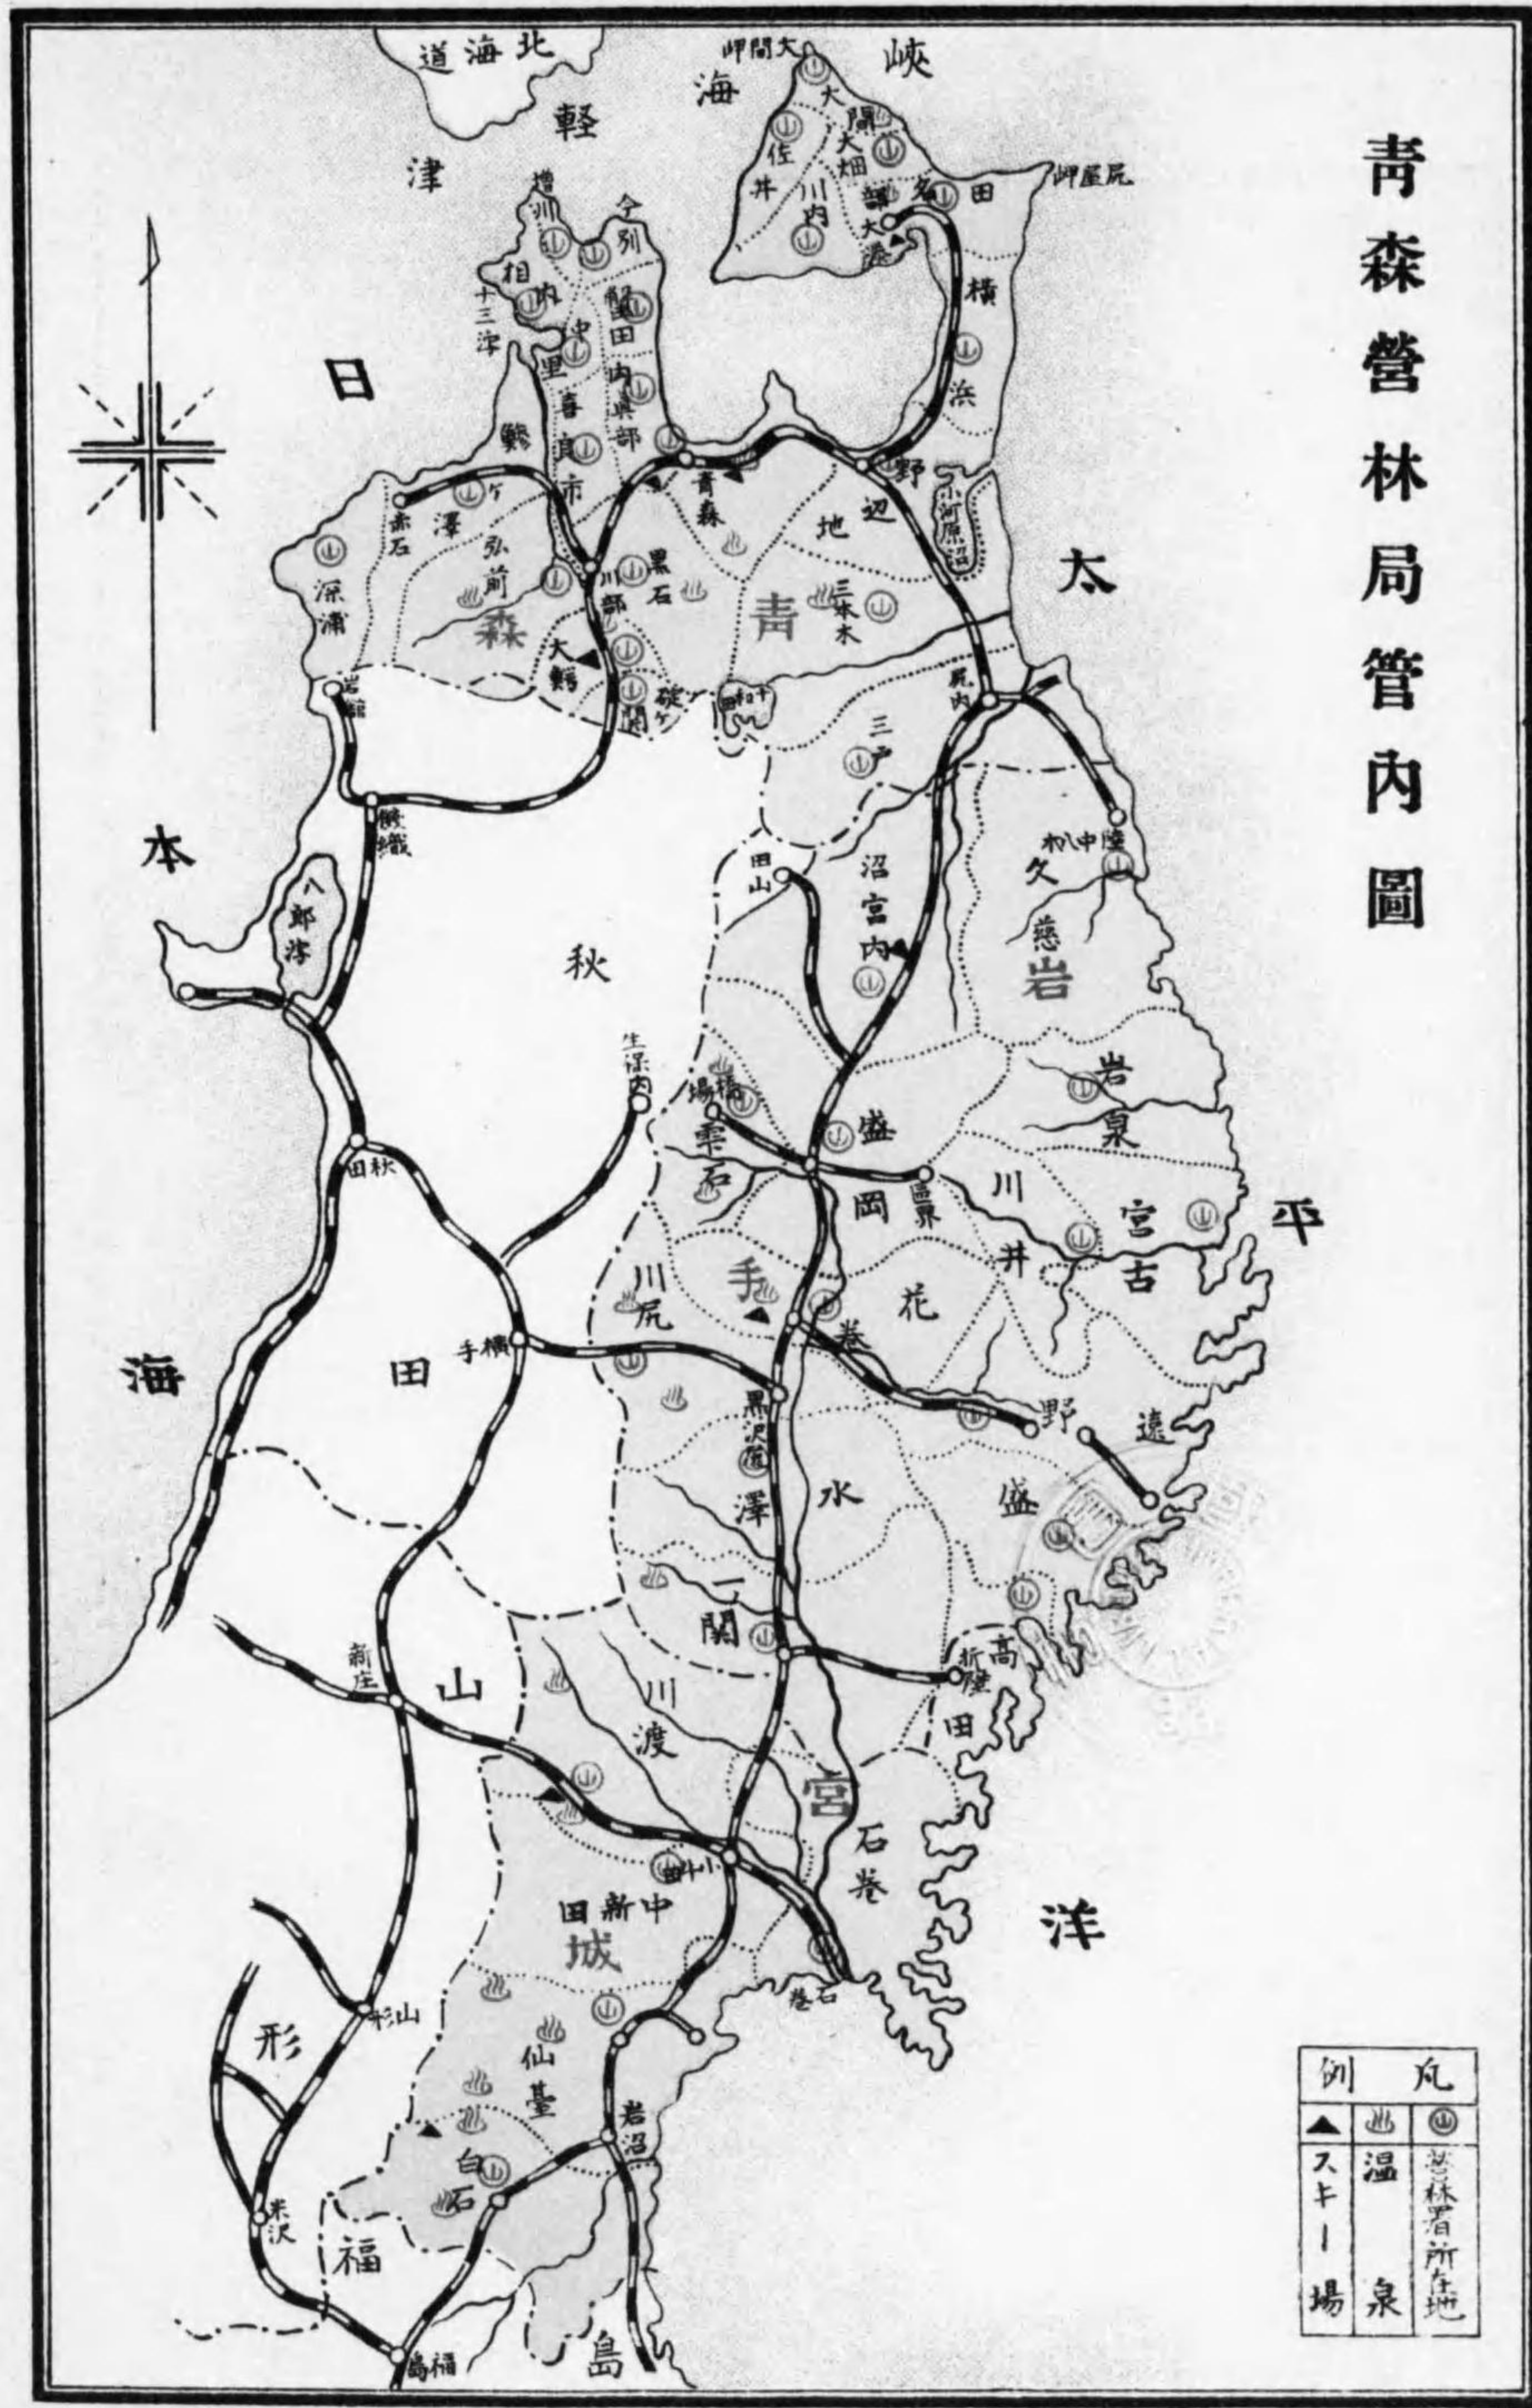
青森營林局管内圖

北海道

津軽海峡

大間岬

大畑

佐井

川内

田名部

大湊

尻屋岬

横浜

野辺地

小川原沼

今別

増川

相内

十三潟

蟹田

中里

内眞部

喜良市

青森

日

鰺ヶ沢

赤石

弘前

深浦

森

黒石

川部

三本木

青

大鰐

碇ヶ関

十和田

尻内

三戸

岩館

太

陸中八木

久慈

本

鷹巣

八郎潟

沼宮内

田山

秋

岩

岩泉

生保内

橋場

雫石

盛岡

盛

宮古

川井

平

秋田

手

川尻

花巻

横手

田

海

黒沢尻

野

遠

水沢

盛

一関

高

新庄

山

陸前高田

川渡

宮

石巻

小牛田

中新田

洋

城

石巻

形

山形

仙臺

岩沼

白石

米沢

福

福島

島

凡例

営林署所在地

温泉

スキー場